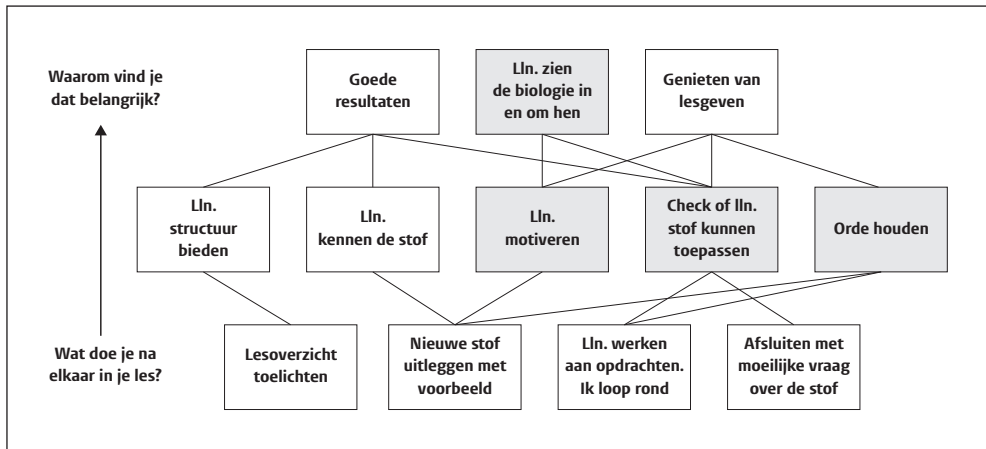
Waarom vind je dat belangrijk?

Goede resultaten

Lln. zien de biologie in en om hen

Genieten van lesgeven

Lln. structuur bieden

Lln. kennen de stof

Lln. motiveren

Check of lln. stof kunnen toepassen

Orde houden

Wat doe je na elkaar in je les?

Lesoverzicht toelichten

Nieuwe stof uitleggen met voorbeeld

Lln. werken aan opdrachten. Ik loop rond

Afsluiten met moeilijke vraag over de stof